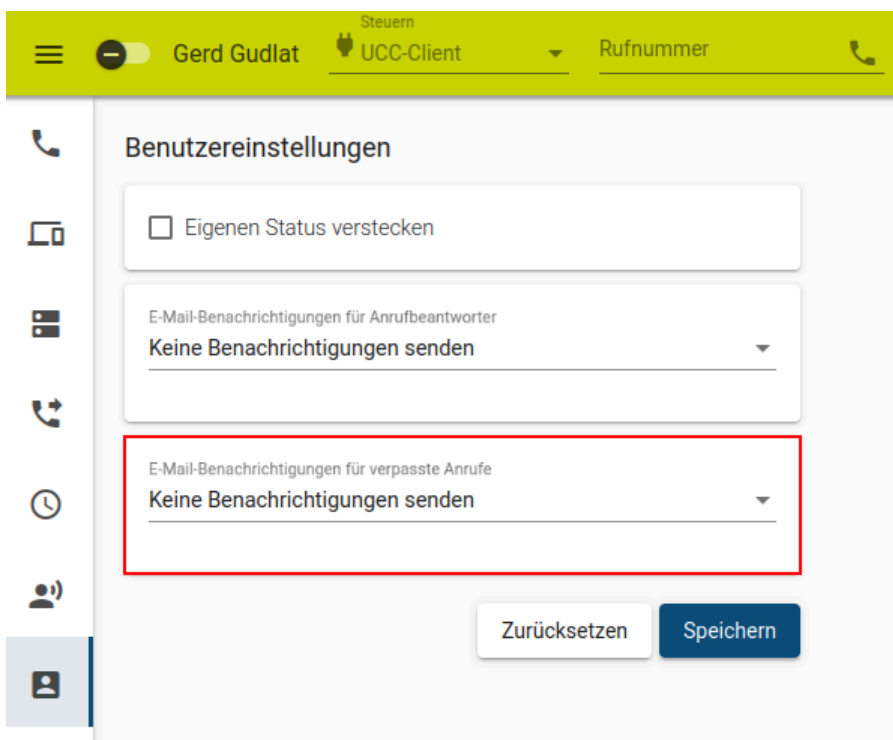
Gerd Gudlat
Steuern
UCC-Client
Rufnummer

Benutzereinstellungen

Eigenen Status verstecken

E-Mail-Benachrichtigungen für Anrufbeantworter
Keine Benachrichtigungen senden

E-Mail-Benachrichtigungen für verpasste Anrufe
Keine Benachrichtigungen senden

Zurücksetzen
Speichern